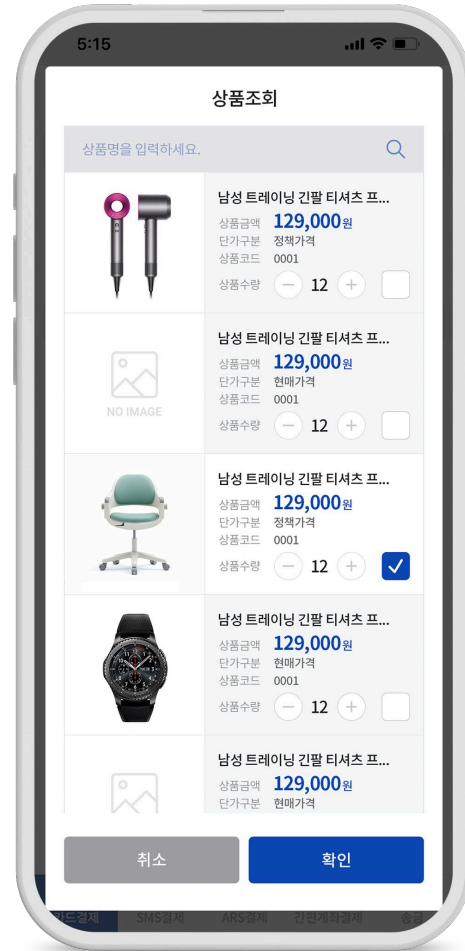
5:15

상품조회

상품명을 입력하세요.

남성 트레이닝 긴팔 티셔츠 프...
상품금액 129,000원
단가구분 정책가격
상품코드 0001
상품수량 − 12 +

NO IMAGE
남성 트레이닝 긴팔 티셔츠 프...
상품금액 129,000원
단가구분 현매가격
상품코드 0001
상품수량 − 12 +

남성 트레이닝 긴팔 티셔츠 프...
상품금액 129,000원
단가구분 정책가격
상품코드 0001
상품수량 − 12 +

남성 트레이닝 긴팔 티셔츠 프...
상품금액 129,000원
단가구분 현매가격
상품코드 0001
상품수량 − 12 +

남성 트레이닝 긴팔 티셔츠 프...
상품금액 129,000원
단가구분 현매가격

취소
확인

카드결제 SMS결제 ARS결제 간편계좌결제 송금